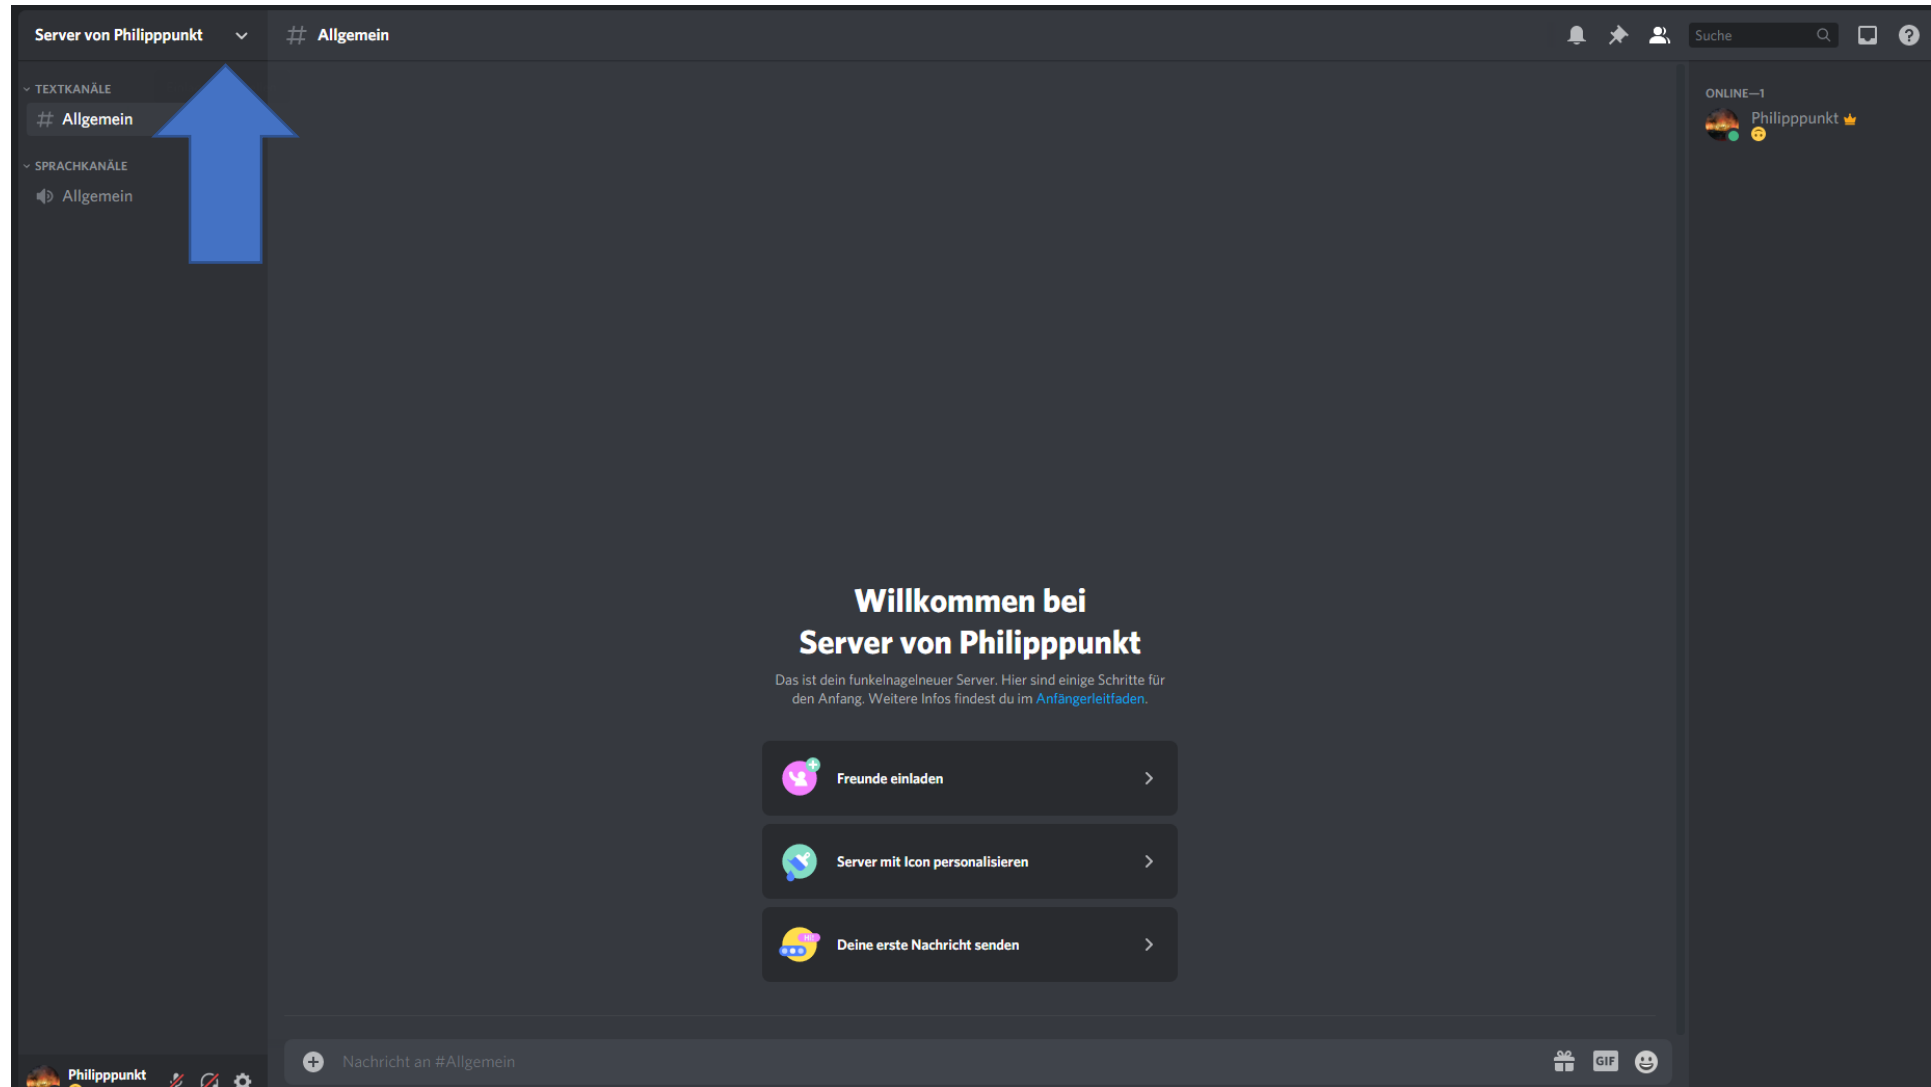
Server von Philipppunkt

# Allgemein

Suche

TEXTKANÄLE

# Allgemein

SPRACHKANÄLE

Allgemein

ONLINE—1

Philipppunkt

Willkommen bei
Server von Philipppunkt

Das ist dein funkelnagelneuer Server. Hier sind einige Schritte für den Anfang. Weitere Infos findest du im Anfängerleitfaden.

Freunde einladen

Server mit Icon personalisieren

Deine erste Nachricht senden

Nachricht an #Allgemein

GIF

Philipppunkt